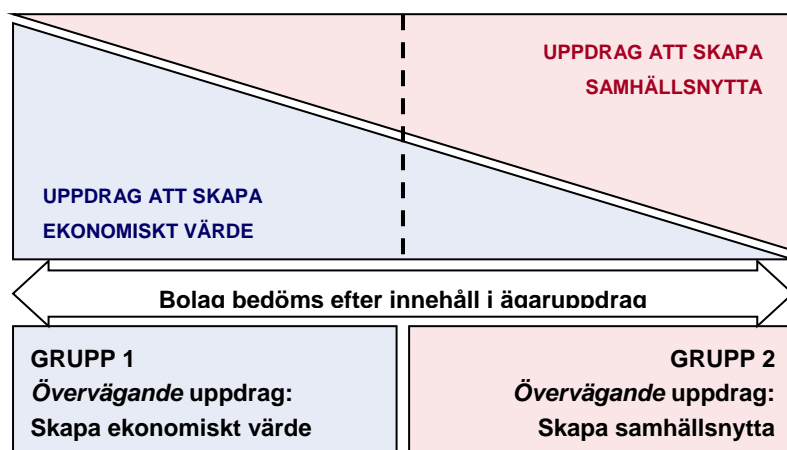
UPPDRAG ATT SKAPA
SAMHÄLLSNYTTA

UPPDRAG ATT SKAPA
EKONOMISKT VÄRDE

Bolag bedöms efter innehåll i ägaruppdrag

GRUPP 1
*Övervägande* uppdrag:
Skapa ekonomiskt värde

GRUPP 2
*Övervägande* uppdrag:
Skapa samhällsnytta